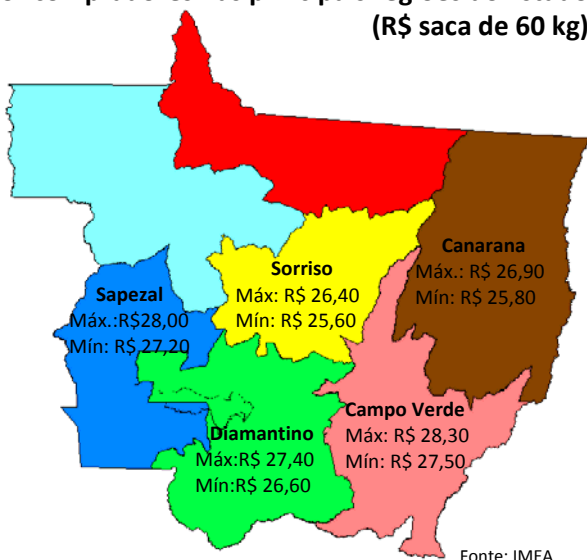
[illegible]
(R$ saca de 60 kg)

Canarana
Máx.: R$ 26,90
Mín: R$ 25,80

Sorriso
Máx: R$ 26,40
Mín: R$ 25,60

Sapezal
Máx.:R$28,00
Mín: R$ 27,20

Campo Verde
Máx: R$ 28,30
Mín: R$ 27,50

Diamantino
Máx:R$ 27,40
Mín:R$ 26,60

Fonte: IMEA